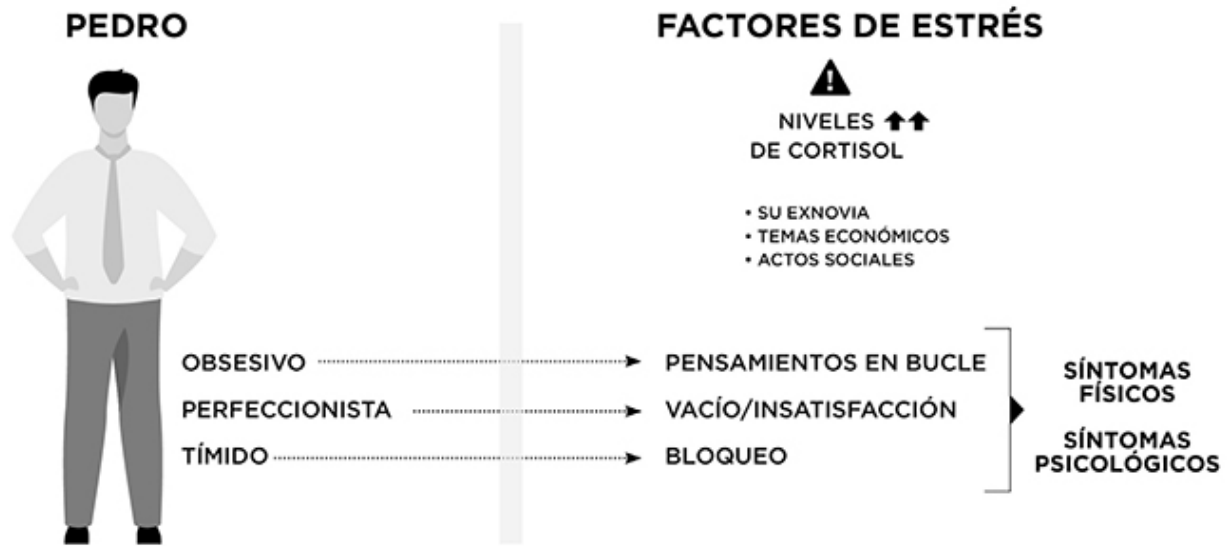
PEDRO

FACTORES DE ESTRÉS

NIVELES
DE CORTISOL

• SU EXNOVIA
• TEMAS ECONÓMICOS
• ACTOS SOCIALES

OBSESIVO → PENSAMIENTOS EN BUCLE
PERFECCIONISTA → VACÍO/INSATISFACCIÓN
TÍMIDO → BLOQUEO

SÍNTOMAS FÍSICOS

SÍNTOMAS PSICOLÓGICOS